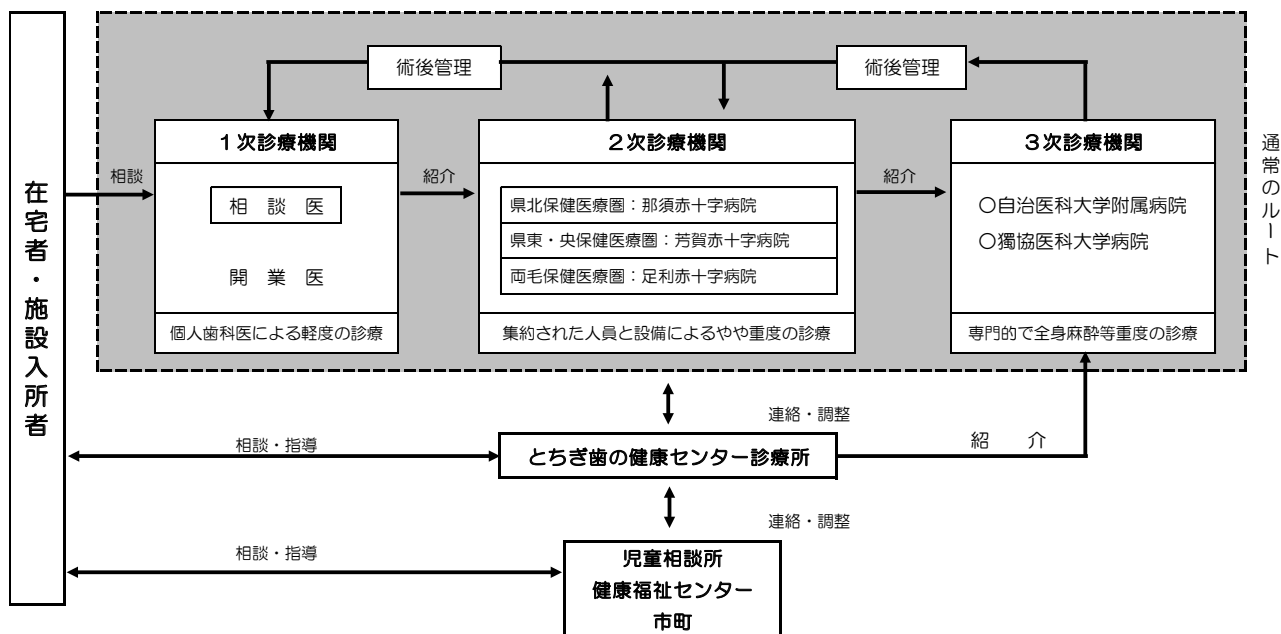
在宅者・施設入所者

術後管理

術後管理

相談

1次診療機関

相　談　医

開　業　医

個人歯科医による軽度の診療

紹介

2次診療機関

県北保健医療圏：那須赤十字病院

県東・央保健医療圏：芳賀赤十字病院

両毛保健医療圏：足利赤十字病院

集約された人員と設備によるやや重度の診療

紹介

3次診療機関

○自治医科大学附属病院

○獨協医科大学病院

専門的で全身麻酔等重度の診療

通常のルート

連絡・調整

相談・指導

とちぎ歯の健康センター診療所

紹　　介

連絡・調整

相談・指導

児童相談所
健康福祉センター
市町